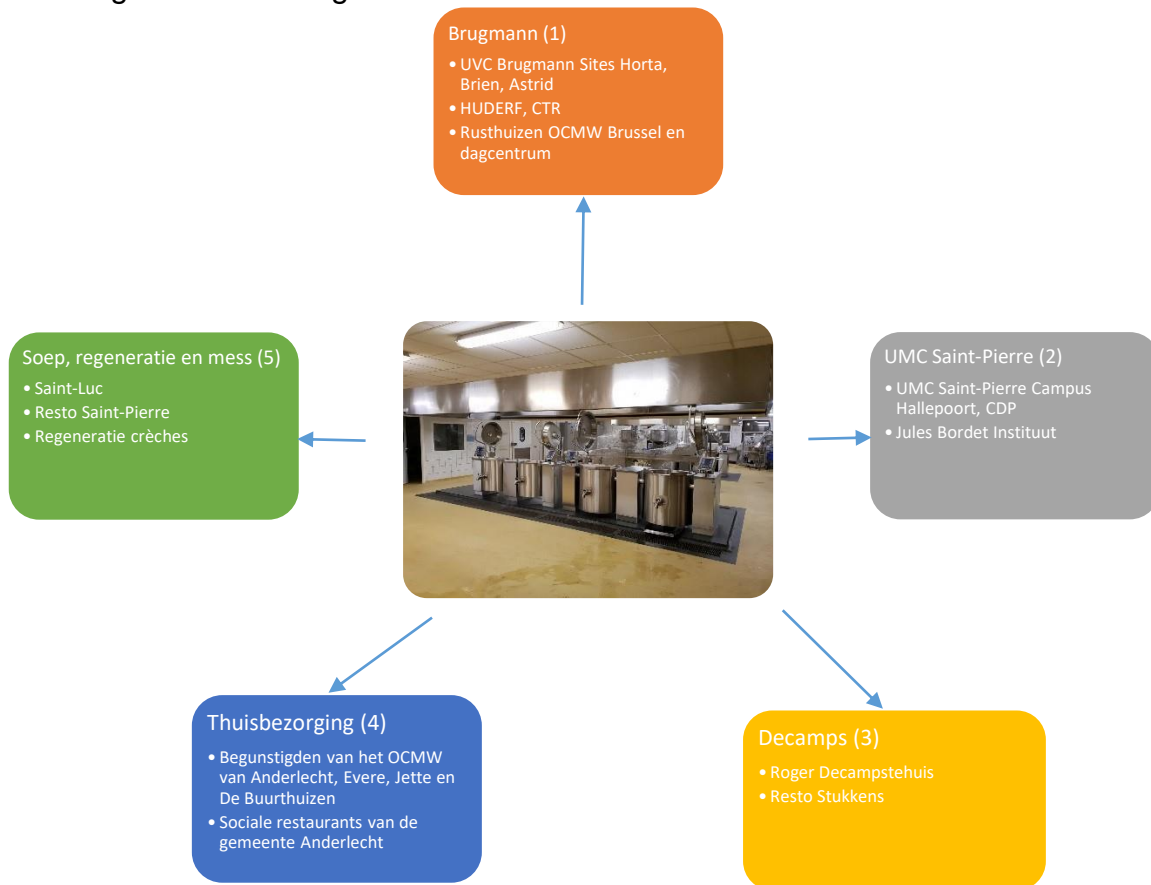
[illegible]

Brugmann (1)

- UVC Brugmann Sites Horta, Brien, Astrid
- HUDERF, CTR
- Rusthuizen OCMW Brussel en dagcentrum

Soep, regeneratie en mess (5)

- Saint-Luc
- Resto Saint-Pierre
- Regeneratie crèches

UMC Saint-Pierre (2)

- UMC Saint-Pierre Campus Hallepoort, CDP
- Jules Bordet Instituut

Thuisbezorging (4)

- Begunstigden van het OCMW van Anderlecht, Evere, Jette en De Buurthuizen
- Sociale restaurants van de gemeente Anderlecht

Decamps (3)

- Roger Decampstehuis
- Resto Stukkens